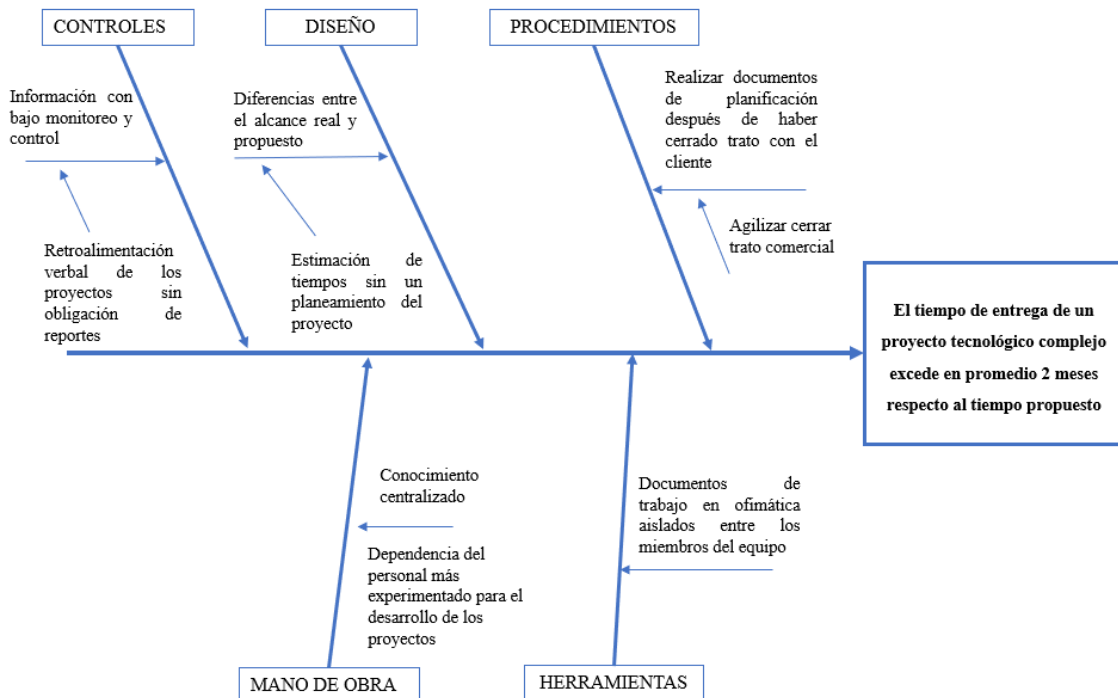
CONTROLES

Información con bajo monitoreo y control

Retroalimentación verbal de los proyectos sin obligación de reportes

DISEÑO

Diferencias entre el alcance real y propuesto

Estimación de tiempos sin un planeamiento del proyecto

PROCEDIMIENTOS

Realizar documentos de planificación después de haber cerrado trato con el cliente

Agilizar cerrar trato comercial

El tiempo de entrega de un proyecto tecnológico complejo excede en promedio 2 meses respecto al tiempo propuesto

Conocimiento centralizado

Dependencia del personal más experimentado para el desarrollo de los proyectos

MANO DE OBRA

Documentos de trabajo en ofimática aislados entre los miembros del equipo

HERRAMIENTAS